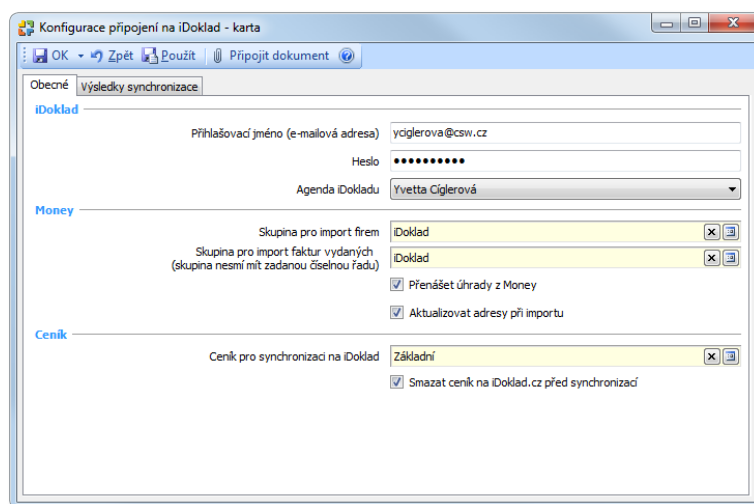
Konfigurace připojení na iDoklad - karta

OK Zpět Použít Připojit dokument

Obecné Výsledky synchronizace

iDoklad

Přihlašovací jméno (e-mailová adresa) yciglerova@csw.cz

Heslo ••••••••••

Agenda iDokladu Yvetta Cíglerová

Money

Skupina pro import firem iDoklad

Skupina pro import faktur vydaných (skupina nesmí mít zadanou číselnou řadu) iDoklad

Přenášet úhrady z Money

Aktualizovat adresy při importu

Ceník

Ceník pro synchronizaci na iDoklad Základní

Smazat ceník na iDoklad.cz před synchronizací